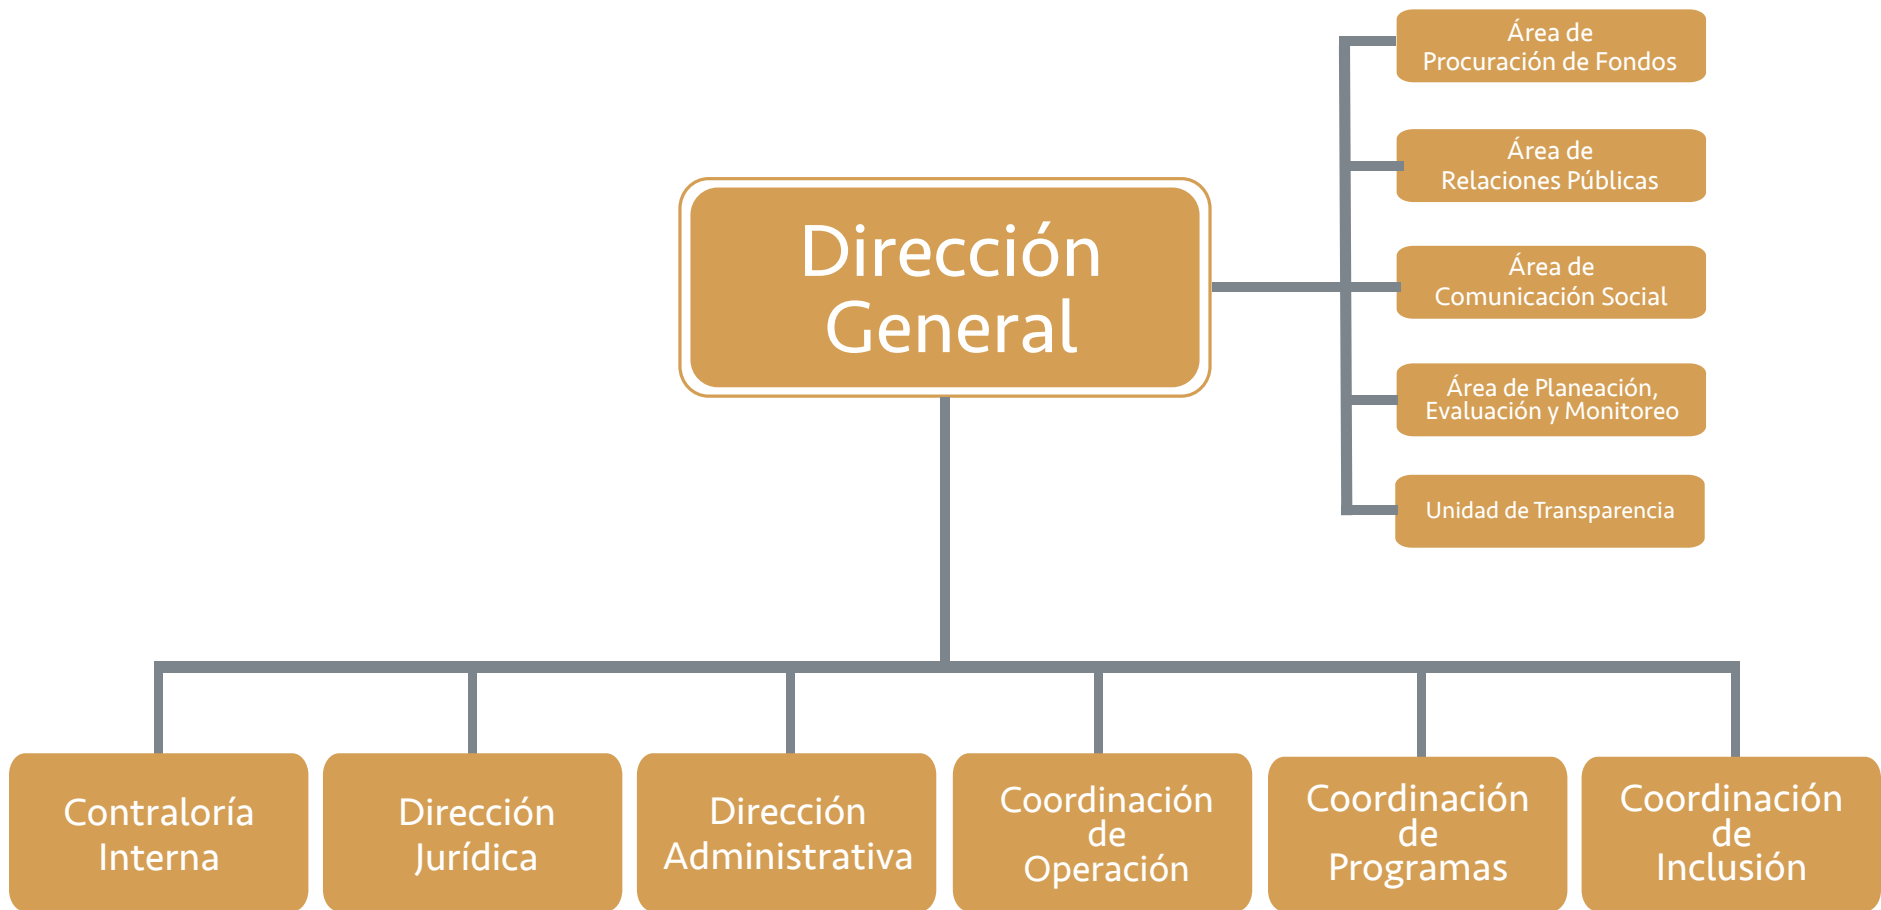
Dirección General

Área de Procuración de Fondos

Área de Relaciones Públicas

Área de Comunicación Social

Área de Planeación, Evaluación y Monitoreo

Unidad de Transparencia

Contraloría Interna

Dirección Jurídica

Dirección Administrativa

Coordinación de Operación

Coordinación de Programas

Coordinación de Inclusión